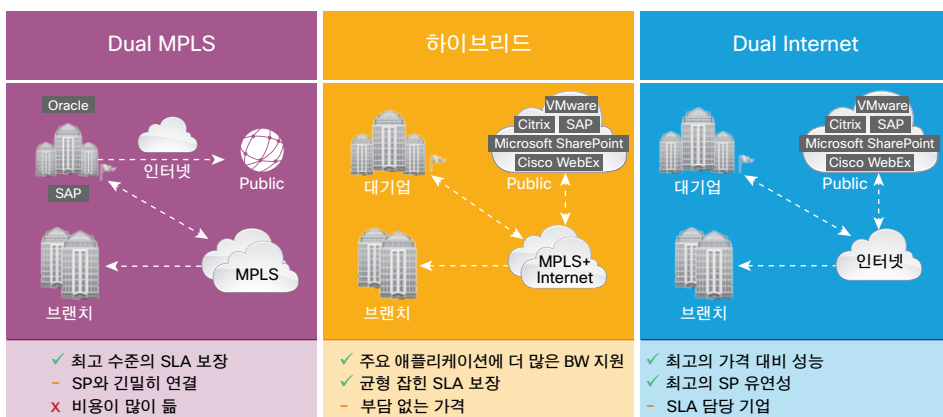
Dual MPLS

Oracle

SAP

인터넷

Public

MPLS

브랜치

✓ 최고 수준의 SLA 보장
- SP와 긴밀히 연결
x 비용이 많이 듦

하이브리드

VMware
Citrix SAP
Microsoft SharePoint
Cisco WebEx

Public

대기업

MPLS+ Internet

브랜치

✓ 주요 애플리케이션에 더 많은 BW 지원
✓ 균형 잡힌 SLA 보장
- 부담 없는 가격

Dual Internet

VMware
Citrix SAP
Microsoft SharePoint
Cisco WebEx

Public

대기업

인터넷

브랜치

✓ 최고의 가격 대비 성능
✓ 최고의 SP 유연성
- SLA 담당 기업